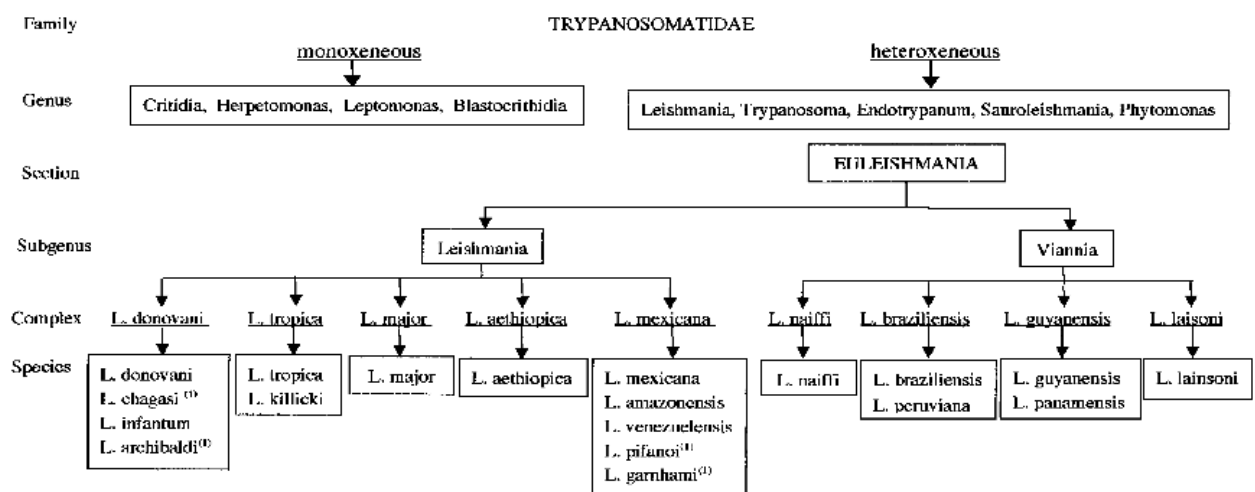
Family

TRYPANOSOMATIDAE

monoxeneous

heteroxeneous

Genus

Critidia, Herpetomonas, Leptomonas, Blastocrithidia

Leishmania, Trypanosoma, Endotrypanum, Sauroleishmania, Phytomonas

Section

EULEISHMANIA

Subgenus

Leishmania

Viannia

Complex

L. donovani

L. tropica

L. major

L. aethiopica

L. mexicana

L. naiffi

L. braziliensis

L. guyanensis

L. laisoni

Species

L. donovani
L. chagasi $^{(1)}$
L. infantum
L. archibaldi$^{(1)}$

L. tropica
L. killicki

L. major

L. aethiopica

L. mexicana
L. amazonensis
L. venezuelensis
L. pifanoi$^{(1)}$
L. garnhami$^{(1)}$

L. naiffi

L. braziliensis
L. peruviana

L. guyanensis
L. panamensis

L. lainsoni